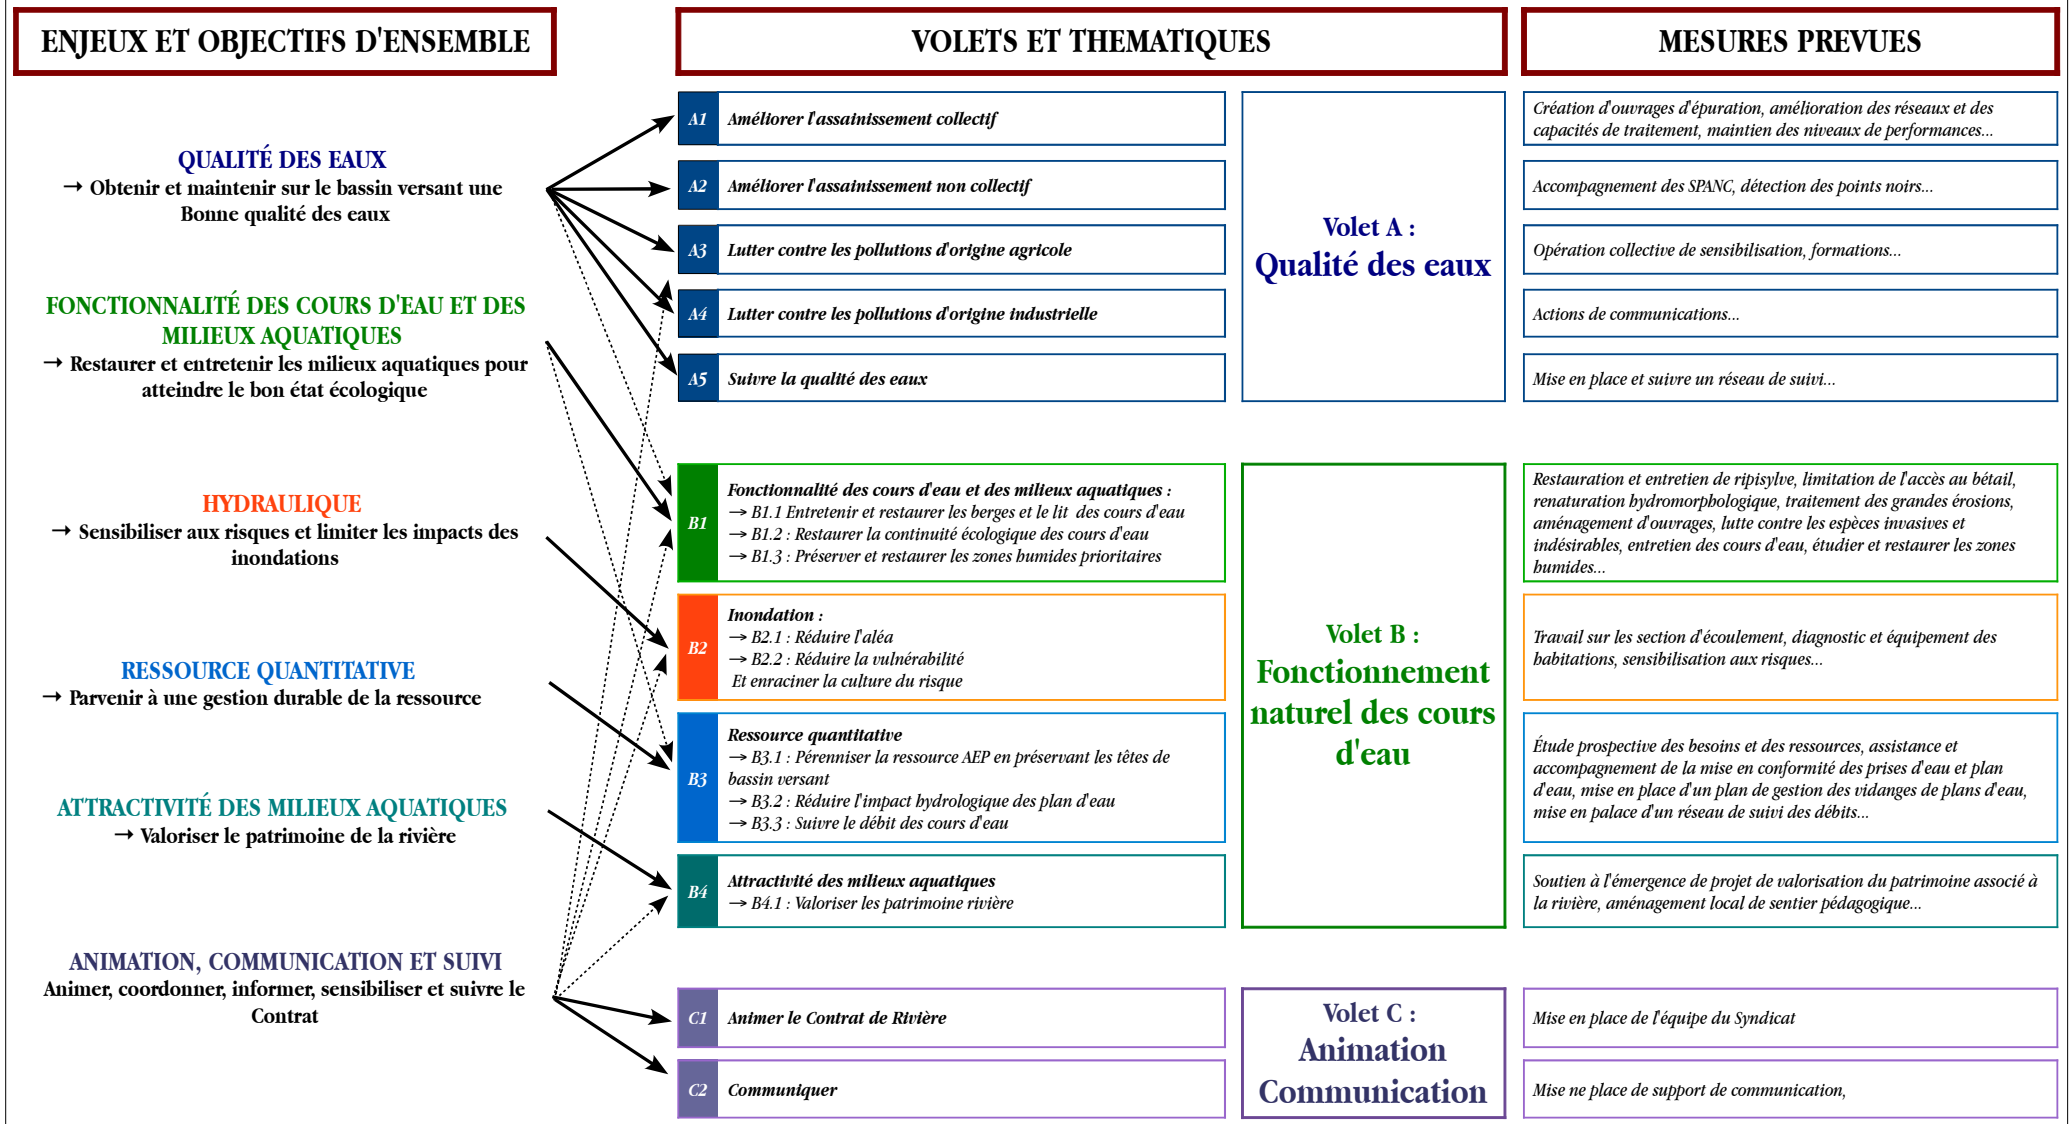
ENJEUX ET OBJECTIFS D'ENSEMBLE

VOLETS ET THEMATIQUES

MESURES PREVUES

QUALITÉ DES EAUX
→ Obtenir et maintenir sur le bassin versant une Bonne qualité des eaux

FONCTIONNALITÉ DES COURS D'EAU ET DES MILIEUX AQUATIQUES
→ Restaurer et entretenir les milieux aquatiques pour atteindre le bon état écologique

HYDRAULIQUE
→ Sensibiliser aux risques et limiter les impacts des inondations

RESSOURCE QUANTITATIVE
→ Parvenir à une gestion durable de la ressource

ATTRACTIVITÉ DES MILIEUX AQUATIQUES
→ Valoriser le patrimoine de la rivière

ANIMATION, COMMUNICATION ET SUIVI
Animer, coordonner, informer, sensibiliser et suivre le Contrat

A1 Améliorer l'assainissement collectif

A2 Améliorer l'assainissement non collectif

A3 Lutter contre les pollutions d'origine agricole

A4 Lutter contre les pollutions d'origine industrielle

A5 Suivre la qualité des eaux

Volet A : Qualité des eaux

Création d'ouvrages d'épuration, amélioration des réseaux et des capacités de traitement, maintien des niveaux de performances...

Accompagnement des SPANC, détection des points noirs...

Opération collective de sensibilisation, formations...

Actions de communications...

Mise en place et suivre un réseau de suivi...

B1 Fonctionnalité des cours d'eau et des milieux aquatiques :
→ B1.1 Entretenir et restaurer les berges et le lit des cours d'eau
→ B1.2 : Restaurer la continuité écologique des cours d'eau
→ B1.3 : Préserver et restaurer les zones humides prioritaires

B2 Inondation :
→ B2.1 : Réduire l'aléa
→ B2.2 : Réduire la vulnérabilité
Et enraciner la culture du risque

B3 Ressource quantitative
→ B3.1 : Pérenniser la ressource AEP en préservant les têtes de bassin versant
→ B3.2 : Réduire l'impact hydrologique des plan d'eau
→ B3.3 : Suivre le débit des cours d'eau

B4 Attractivité des milieux aquatiques
→ B4.1 : Valoriser les patrimoine rivière

Volet B : Fonctionnement naturel des cours d'eau

Restauration et entretien de ripisylve, limitation de l'accès au bétail, renaturation hydromorphologique, traitement des grandes érosions, aménagement d'ouvrages, lutte contre les espèces invasives et indésirables, entretien des cours d'eau, étudier et restaurer les zones humides...

Travail sur les section d'écoulement, diagnostic et équipement des habitations, sensibilisation aux risques...

Étude prospective des besoins et des ressources, assistance et accompagnement de la mise en conformité des prises d'eau et plan d'eau, mise en place d'un plan de gestion des vidanges de plans d'eau, mise en palace d'un réseau de suivi des débits...

Soutien à l'émergence de projet de valorisation du patrimoine associé à la rivière, aménagement local de sentier pédagogique...

C1 Animer le Contrat de Rivière

C2 Communiquer

Volet C : Animation Communication

Mise en place de l'équipe du Syndicat

Mise ne place de support de communication,